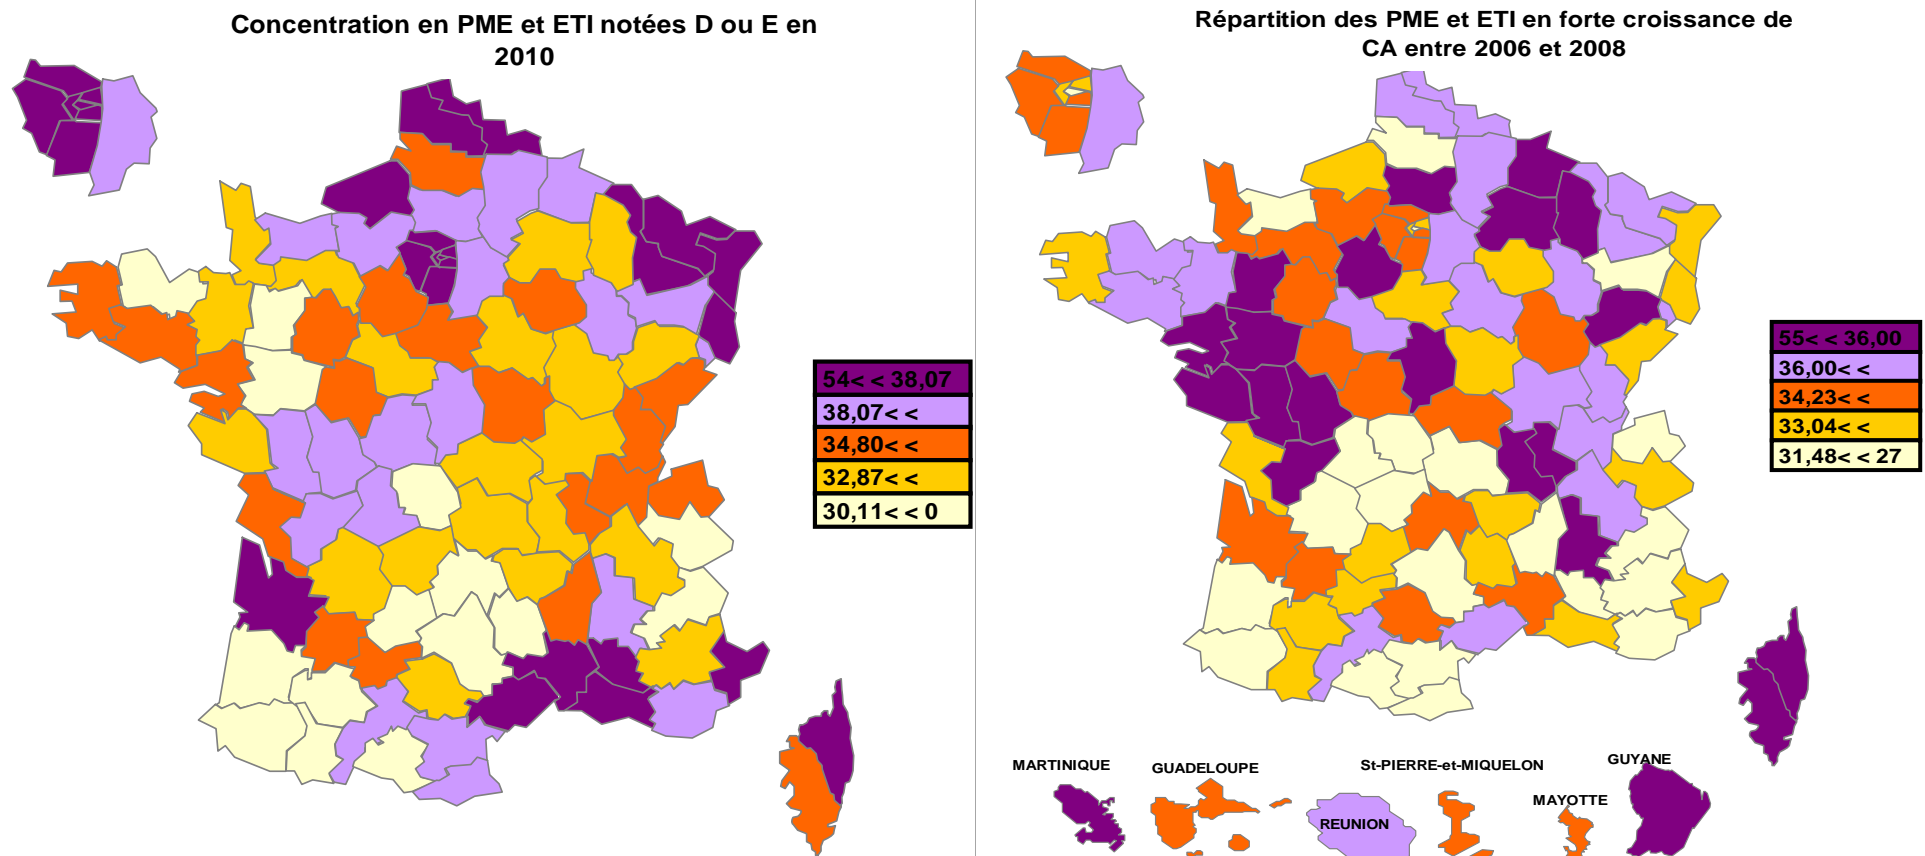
Concentration en PME et ETI notées D ou E en 2010

54< < 38,07
38,07< <
34,80< <
32,87< <
30,11< < 0

Répartition des PME et ETI en forte croissance de CA entre 2006 et 2008

55< < 36,00
36,00< <
34,23< <
33,04< <
31,48< < 27

MARTINIQUE
GUADELOUPE
St-PIERRE-et-MIQUELON
GUYANE
MAYOTTE
REUNION